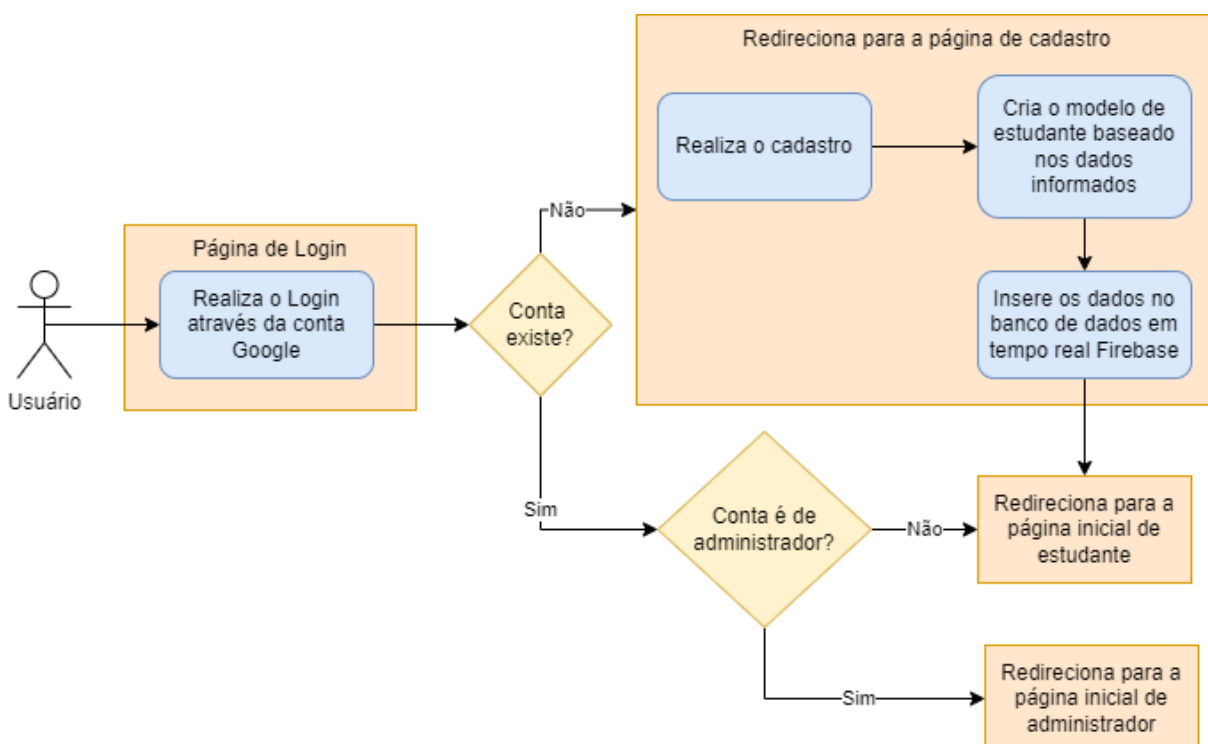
Redireciona para a página de cadastro

Realiza o cadastro

Cria o modelo de estudante baseado nos dados informados

Insere os dados no banco de dados em tempo real Firebase

Página de Login

Realiza o Login através da conta Google

Usuário

Conta existe?

Não

Sim

Conta é de administrador?

Não

Redireciona para a página inicial de estudante

Sim

Redireciona para a página inicial de administrador